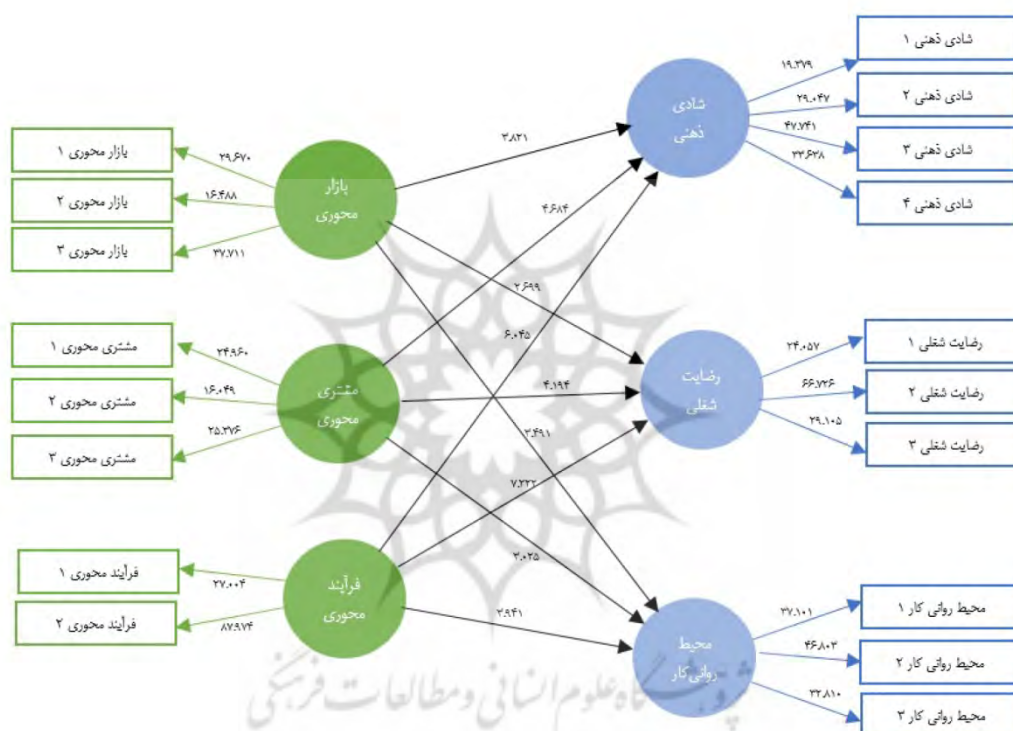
شادی ذهنی ۱
شادی ذهنی ۲
شادی ذهنی ۳
شادی ذهنی ۴
۱۹.۳۷۹
۲۹.۰۴۷
۴۷.۷۴۱
۳۳.۶۳۸
شادی ذهنی

بازار محوری ۱
بازار محوری ۲
بازار محوری ۳
۲۹.۶۷۰
۱۶.۴۸۸
۳۷.۷۱۱
بازار محوری

۳.۸۳۱
۴.۶۸۴
۲.۶۹۹
۶.۰۴۵
۴.۱۹۴
۳.۴۹۱
۷.۲۲۲
۳.۰۲۵
۲.۹۴۱

مشتری محوری ۱
مشتری محوری ۲
مشتری محوری ۳
۲۴.۹۶۰
۱۶.۰۴۹
۲۵.۲۷۶
مشتری محوری

رضایت شغلی
رضایت شغلی ۱
رضایت شغلی ۲
رضایت شغلی ۳
۲۴.۰۵۷
۶۶.۷۲۶
۲۹.۱۰۵

فرآیند محوری ۱
فرآیند محوری ۲
۲۷.۰۰۴
۸۷.۹۷۴
فرآیند محوری

محیط روانی کار
محیط روانی کار ۱
محیط روانی کار ۲
محیط روانی کار ۳
۳۷.۱۰۱
۴۶.۸۰۳
۳۲.۸۱۰

پژوهشگاه علوم انسانی و مطالعات فرهنگی